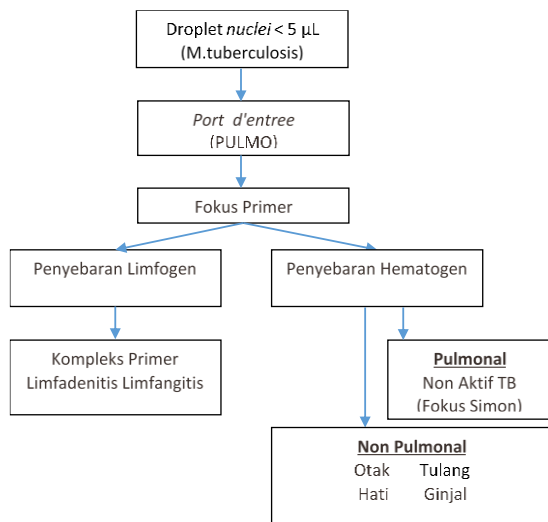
Droplet nuclei < 5 µL
(M.tuberculosis)

Port d'entree
(PULMO)

Fokus Primer

Penyebaran Limfogen

Penyebaran Hematogen

Kompleks Primer
Limfadenitis Limfangitis

Pulmonal
Non Aktif TB
(Fokus Simon)

Non Pulmonal
Otak Tulang
Hati Ginjal